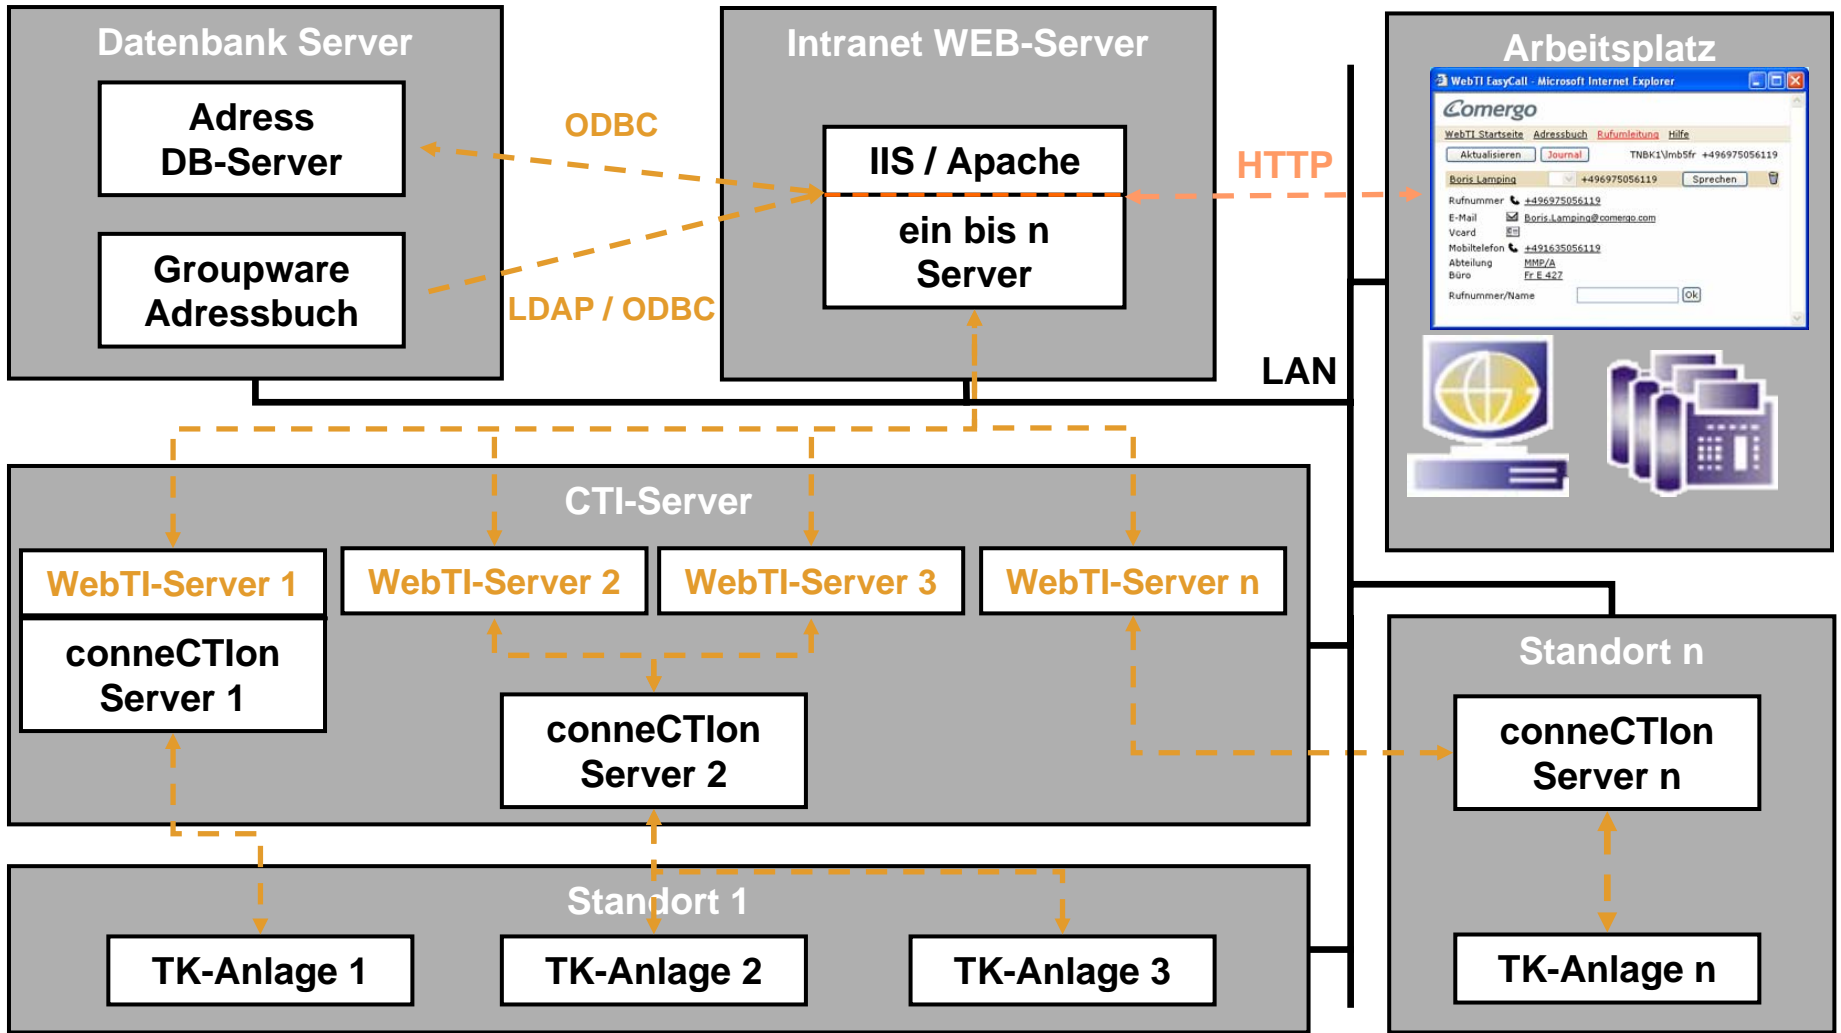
Datenbank Server

Adress DB-Server

Groupware Adressbuch

ODBC

LDAP / ODBC

Intranet WEB-Server

IIS / Apache

ein bis n Server

HTTP

Arbeitsplatz

WebTI EasyCall - Microsoft Internet Explorer

Comergo

WebTI Startseite Adressbuch Rufumleitung Hilfe

Aktualisieren Journal TNBK1\mb5fr +496975056119

Boris Lamping +496975056119 Sprechen

Rufnummer +496975056119
E-Mail Boris.Lamping@comergo.com
Vcard
Mobiltelefon +491635056119
Abteilung MMP/A
Büro Fr E 427

Rufnummer/Name Ok

LAN

CTI-Server

WebTI-Server 1

WebTI-Server 2

WebTI-Server 3

WebTI-Server n

conneCTIon Server 1

conneCTIon Server 2

Standort n

conneCTIon Server n

Standort 1

TK-Anlage 1

TK-Anlage 2

TK-Anlage 3

TK-Anlage n